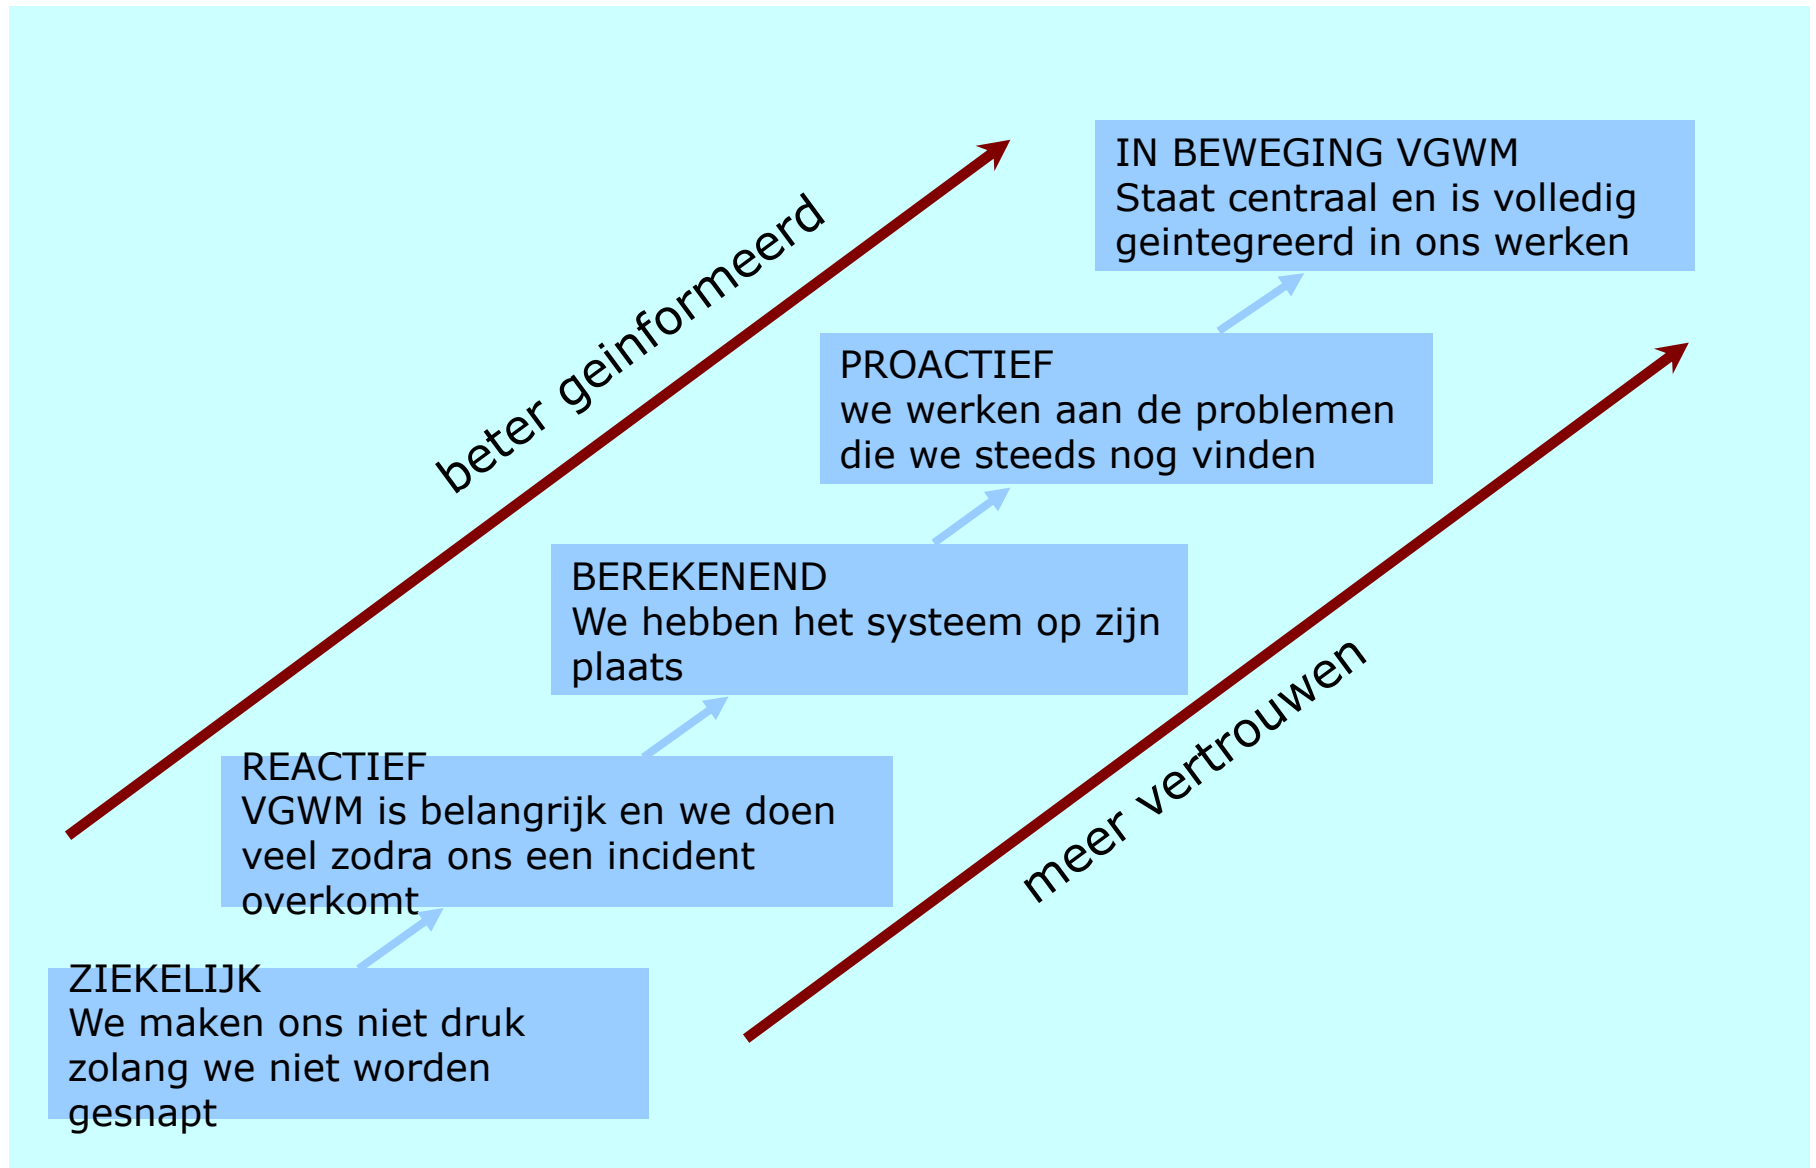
beter geinformeerd

IN BEWEGING VGWM
Staat centraal en is volledig geintegreerd in ons werken

PROACTIEF
we werken aan de problemen die we steeds nog vinden

BEREKENEND
We hebben het systeem op zijn plaats

REACTIEF
VGWM is belangrijk en we doen veel zodra ons een incident overkomt

ZIEKELIJK
We maken ons niet druk zolang we niet worden gesnapt

meer vertrouwen